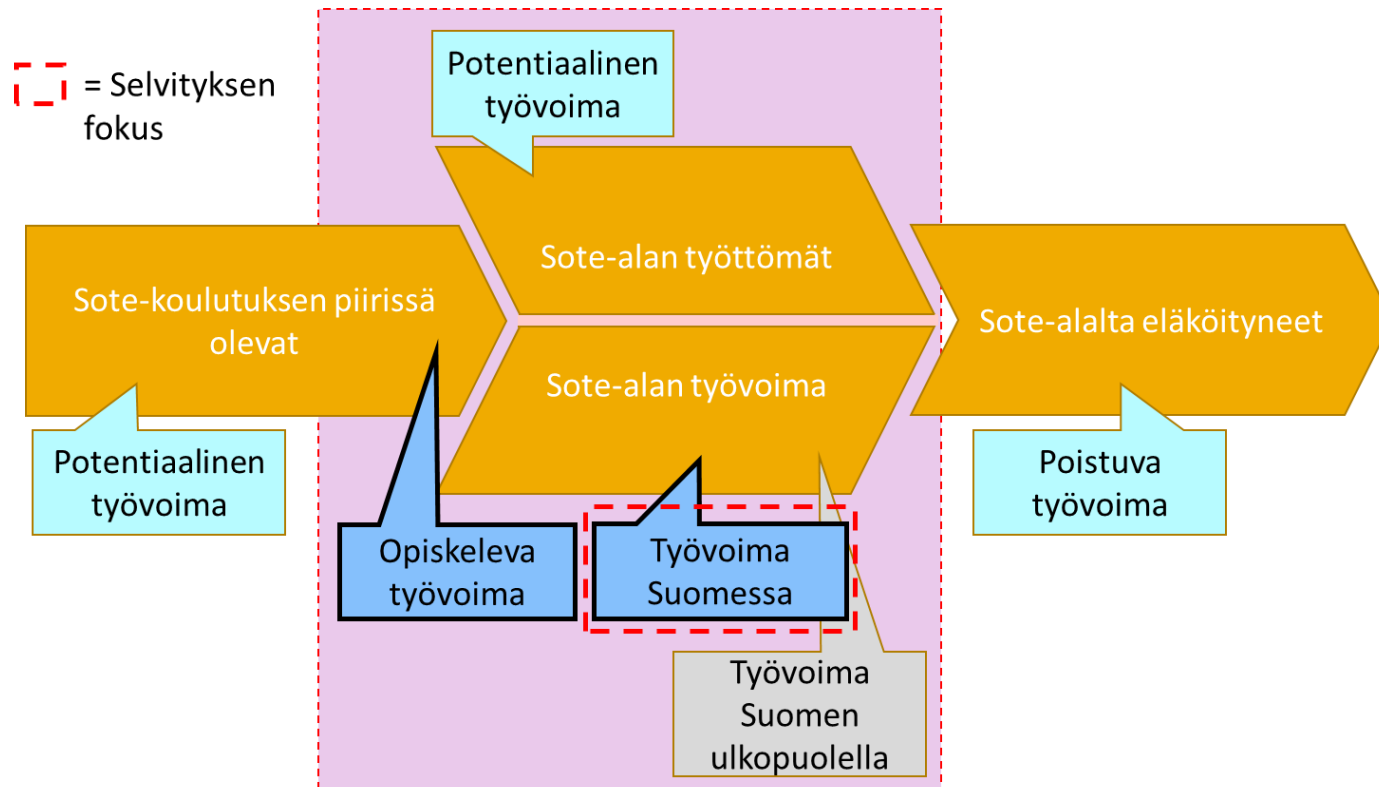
= Selvityksen fokus

Potentiaalinen työvoima

Sote-alan työttömät

Sote-koulutuksen piirissä olevat

Sote-alan työvoima

Sote-alalta eläköityneet

Potentiaalinen työvoima

Poistuva työvoima

Opiskeleva työvoima

Työvoima Suomessa

Työvoima Suomen ulkopuolella